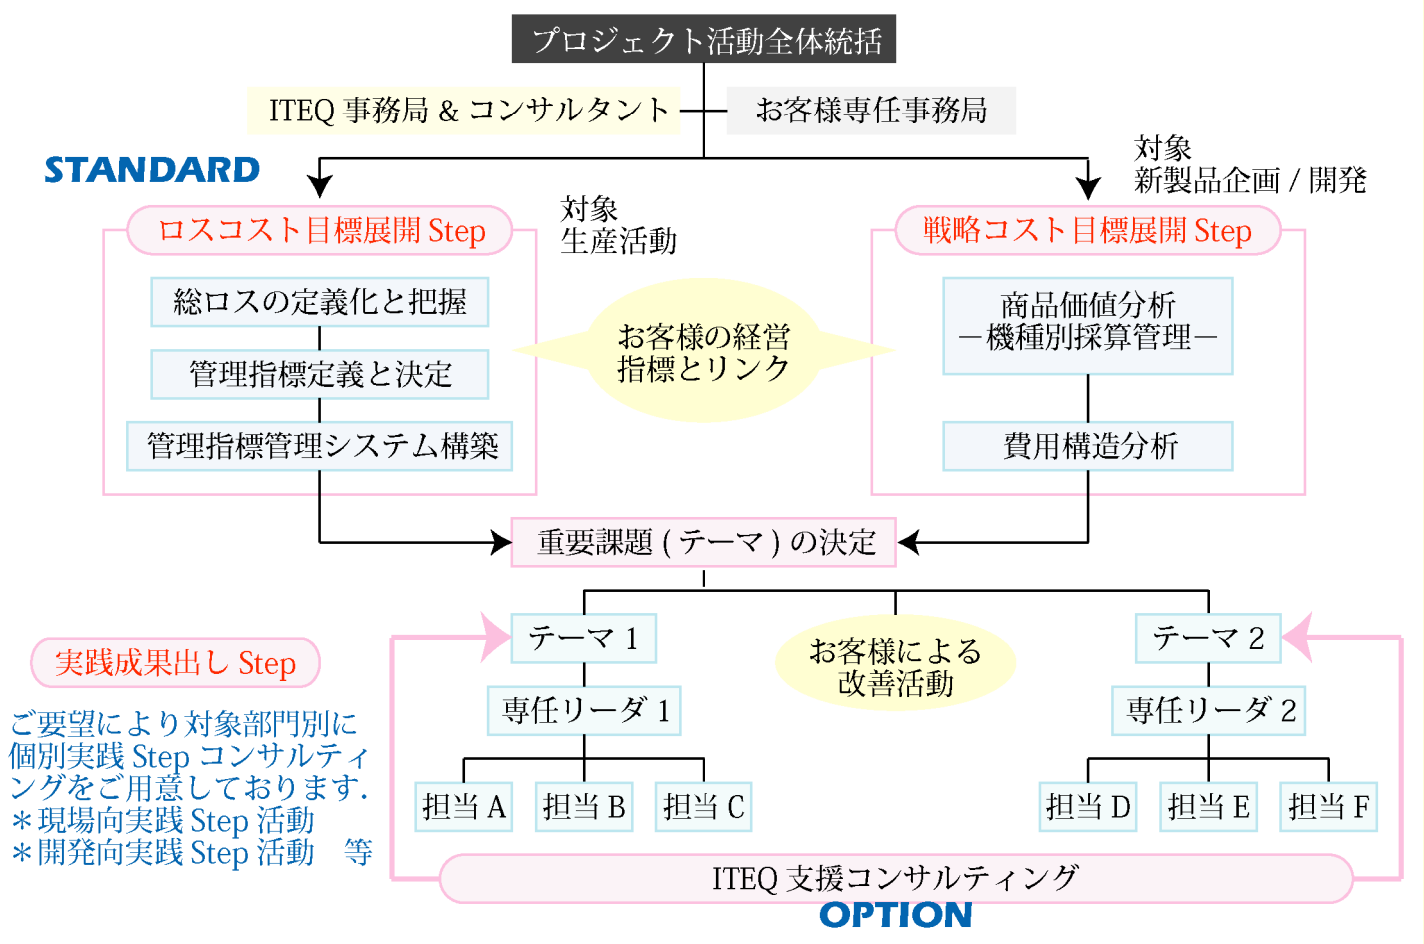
プロジェクト活動全体統括

ITEQ 事務局 & コンサルタント

お客様専任事務局

STANDARD

対象
新製品企画 / 開発

ロスコスト目標展開 Step

対象
生産活動

戦略コスト目標展開 Step

総ロスの定義化と把握

管理指標定義と決定

管理指標管理システム構築

お客様の経営
指標とリンク

商品価値分析
―機種別採算管理―

費用構造分析

重要課題 ( テーマ ) の決定

テーマ 1

お客様による
改善活動

テーマ 2

実践成果出し Step

ご要望により対象部門別に個別実践 Step コンサルティングをご用意しております.
＊現場向実践 Step 活動
＊開発向実践 Step 活動　等

専任リーダ 1

専任リーダ 2

担当 A

担当 B

担当 C

担当 D

担当 E

担当 F

ITEQ 支援コンサルティング

OPTION